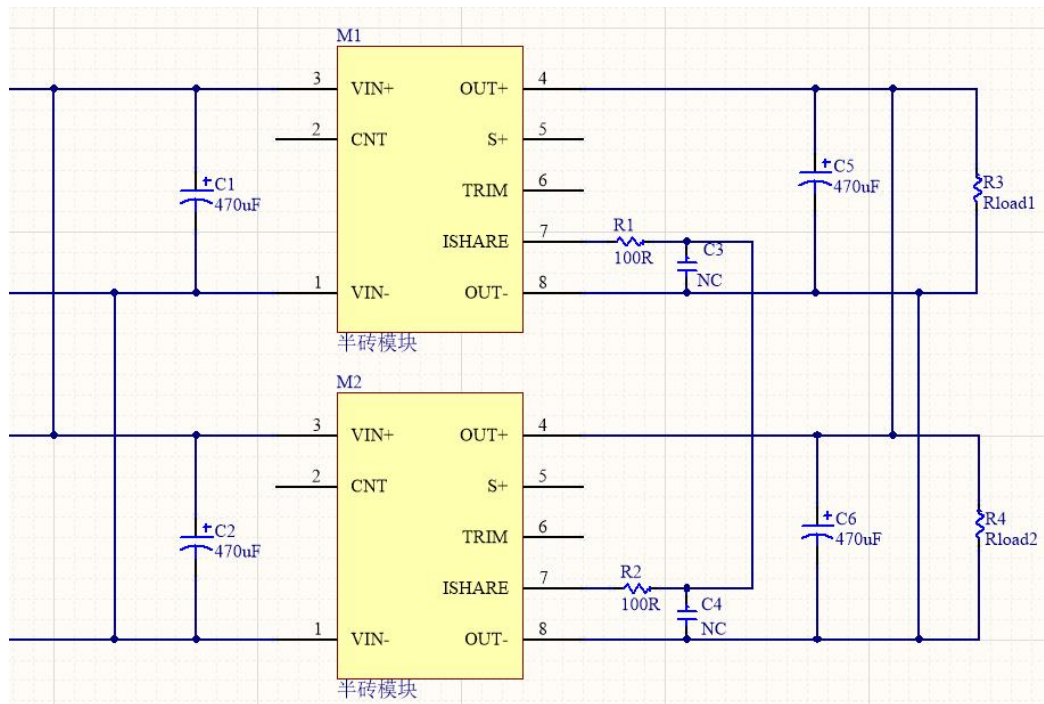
M1

3 VIN+
2 CNT
1 VIN-

OUT+ 4
S+ 5
TRIM 6
ISHARE 7
OUT- 8

半砖模块

C1
470uF

R1
100R

C3
NC

C5
470uF

R3
Rload1

M2

3 VIN+
2 CNT
1 VIN-

OUT+ 4
S+ 5
TRIM 6
ISHARE 7
OUT- 8

半砖模块

C2
470uF

R2
100R

C4
NC

C6
470uF

R4
Rload2